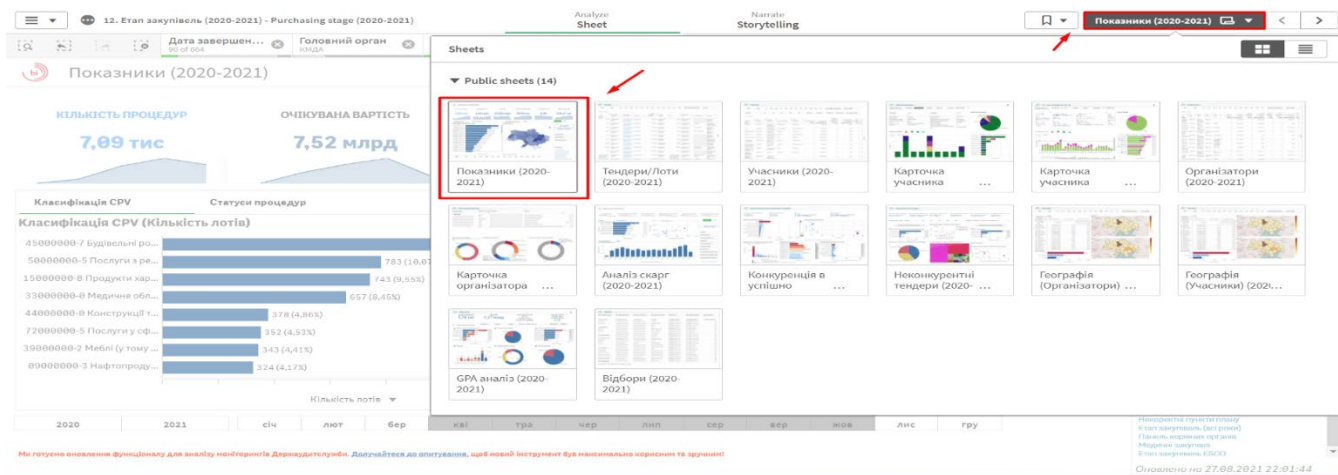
12. Етап закупівель (2020-2021) - Purchasing stage (2020-2021)

Analyze
Sheet

Narrate
Storytelling

Показники (2020-2021)

Дата завершен...
90 of 604

Головний орган
КМДА

Показники (2020-2021)

КІЛЬКІСТЬ ПРОЦЕДУР
7,09 тис

ОЧІКУВАНА ВАРТІСТЬ
7,52 млрд

Класифікація CPV
Статуси процедур

Класифікація CPV (Кількість лотів)

45000000-7 Будівельні ро...
50000000-5 Послуги з ре... 783 (10,0
15000000-8 Продукти хар... 743 (9,55%)
33000000-0 Медичне обл... 657 (8,45%)
44000000-0 Конструкці т... 378 (4,86%)
72000000-5 Послуги у сф... 352 (4,53%)
39000000-2 Меблі (у тому ... 343 (4,41%)
09000000-3 Нафтопроду... 324 (4,17%)

Кількість лотів

| 2020 | 2021 | січ | лют | бер | кві | тра | чер | лип | сер | вер | жов | лис | гру |
|---|---|---|---|---|---|---|---|---|---|---|---|---|---|

Sheets

Public sheets (14)

Показники (2020-2021)
Тендери/Лоти (2020-2021)
Учасники (2020-2021)
Карточка учасника ...
Карточка учасника ...
Організатори (2020-2021)
Карточка організатора ...
Аналіз скарг (2020-2021)
Конкуренція в успішно ...
Неконкурентні тендери (2020- ...
Географія (Організатори) ...
Географія (Учасники) (202...
GPA аналіз (2020-2021)
Відбори (2020-2021)

Неконкурентні процедури
Етап закупівель (агрегати)
Панель керівних органів
Медичні закупівлі
Етап закупівель ESCO

Оновлено на 27.08.2021 22:01:44

Ми готуємо оновлення функціоналу для аналізу моніторингів Держаудитслужби. Долучайтеся до опитування, щоб новий інструмент був максимально корисним та зручним!